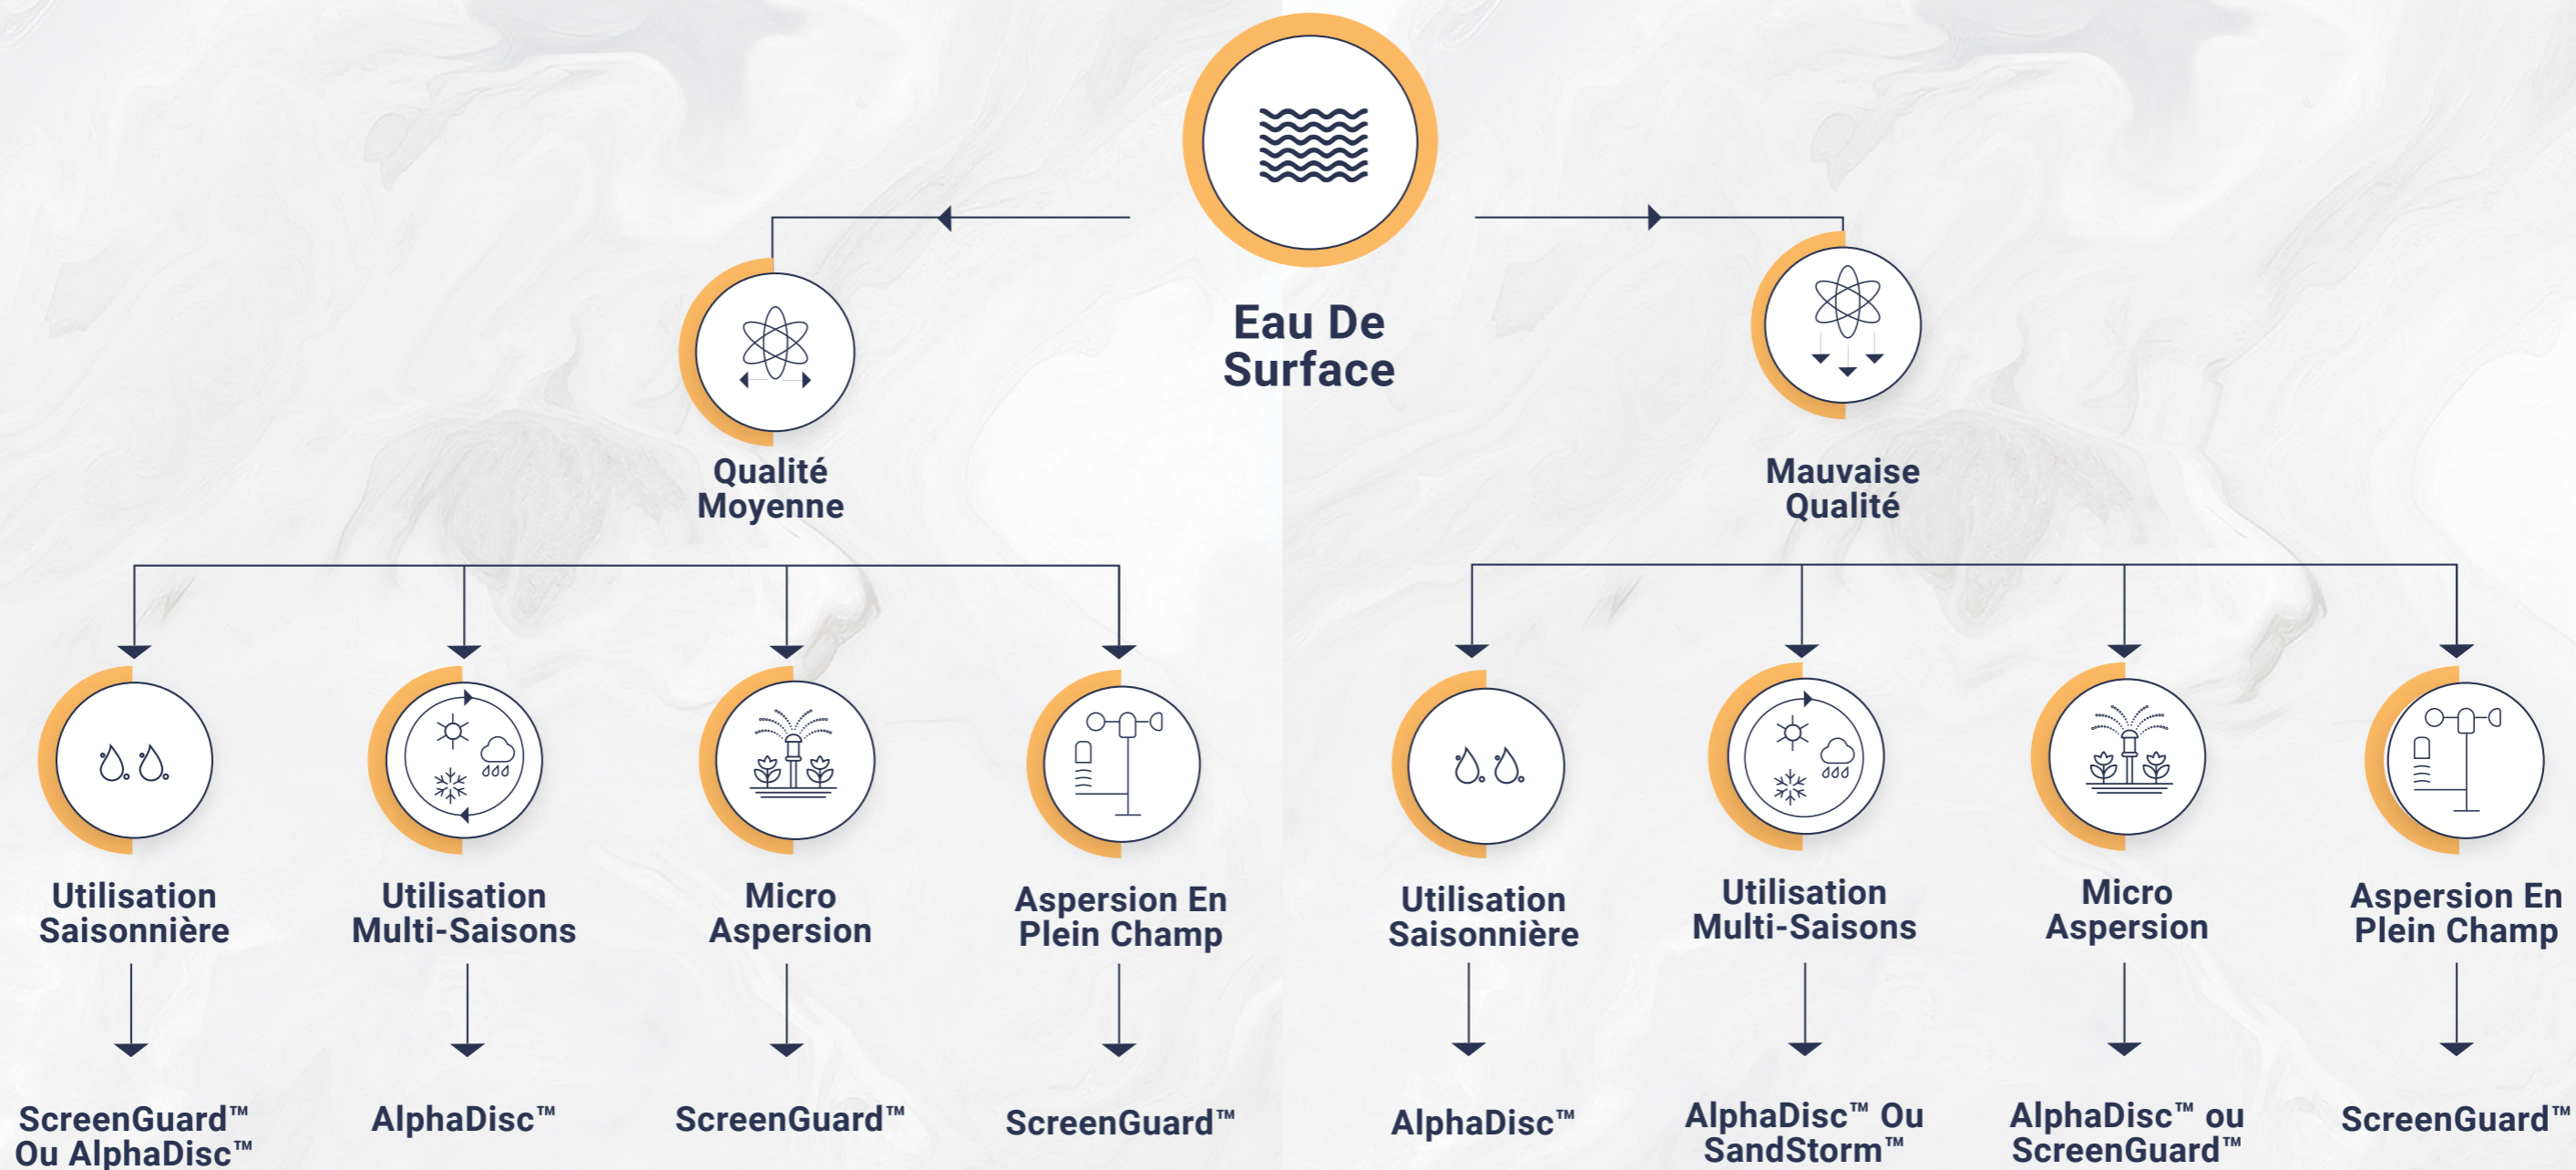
Eau De Surface

Qualité Moyenne

Mauvaise Qualité

Utilisation Saisonnière

Utilisation Multi-Saisons

Micro Aspersion

Aspersion En Plein Champ

Utilisation Saisonnière

Utilisation Multi-Saisons

Micro Aspersion

Aspersion En Plein Champ

ScreenGuard™ Ou AlphaDisc™

AlphaDisc™

ScreenGuard™

ScreenGuard™

AlphaDisc™

AlphaDisc™ Ou SandStorm™

AlphaDisc™ ou ScreenGuard™

ScreenGuard™